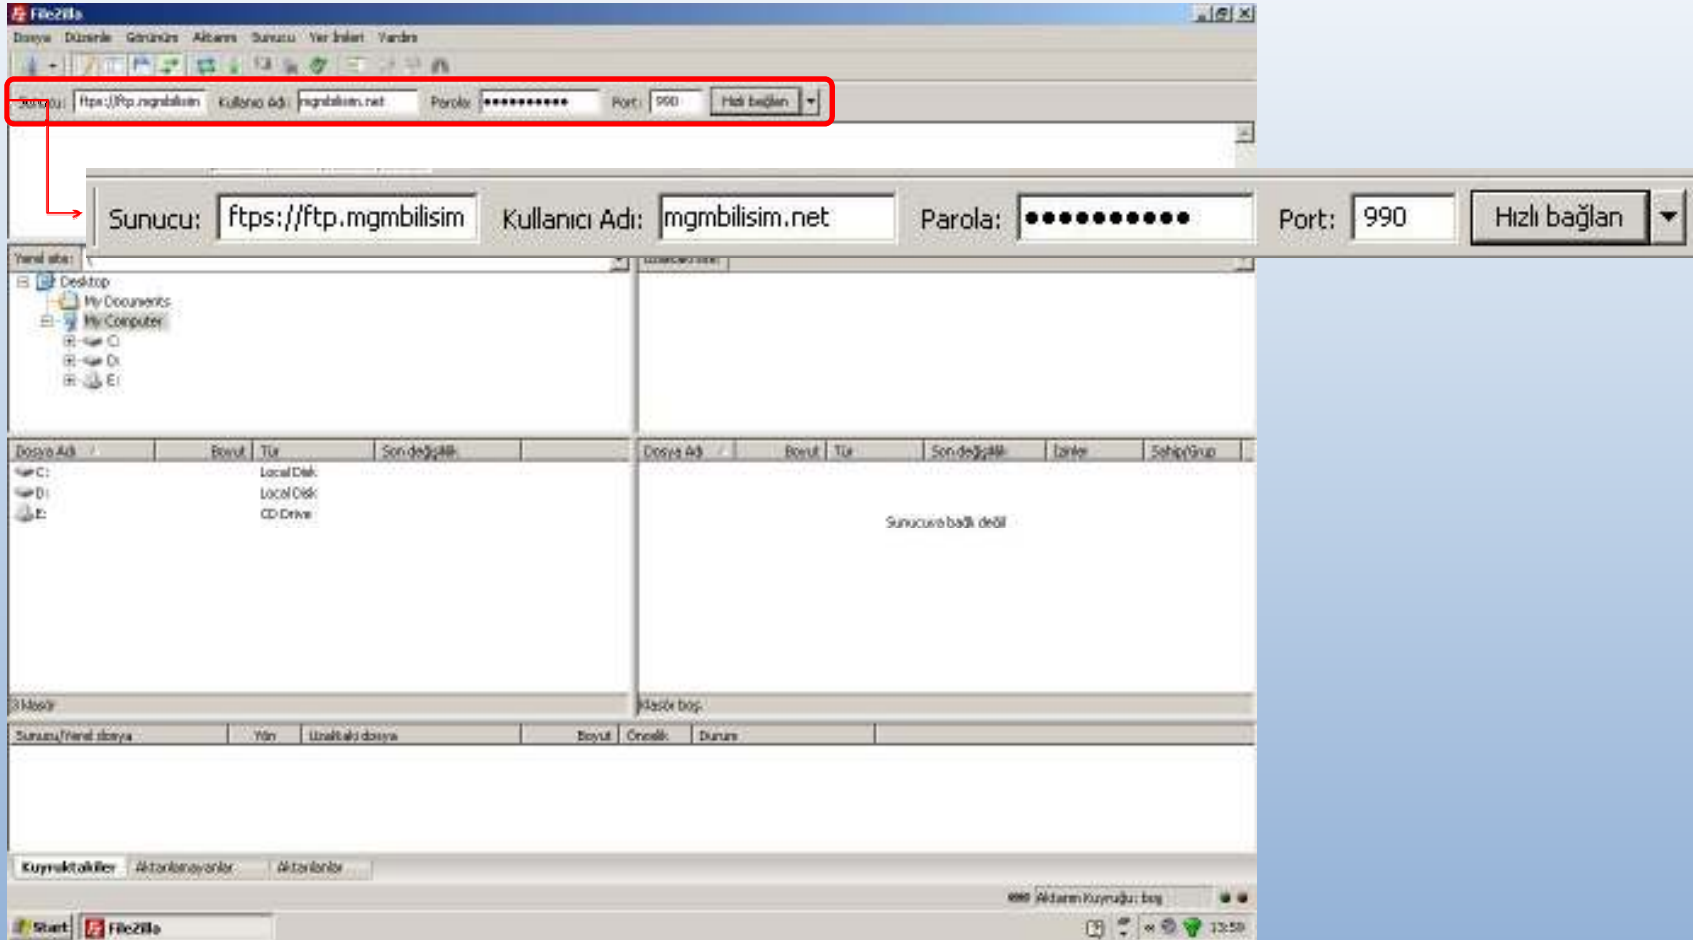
FileZilla

Dosya Düzenle Görünüm Aktarım Sunucu Yer İmleri Yardım

Sunucu: ftps://ftp.mgmbilisim Kullanıcı Adı: mgmbilisim.net Parola: ●●●●●●●●●●● Port: 990 Hızlı bağlan

Sunucu: ftps://ftp.mgmbilisim Kullanıcı Adı: mgmbilisim.net Parola: ●●●●●●●●●●● Port: 990 Hızlı bağlan

Yerel site:

Desktop
My Documents
My Computer
C:
D:
E:

| Dosya Adı | Boyut | Tür | Son değişiklik |
|---|---|---|---|
| C: | | Local Disk | |
| D: | | Local Disk | |
| E: | | CD Drive | |

| Dosya Adı | Boyut | Tür | Son değişiklik | İzinler | Sahip/Grup |
|---|---|---|---|---|---|

Sunucuya bağlı değil

3 klasör

Klasör boş

| Sunucu/Yerel dosya | Yön | Uzaktaki dosya | Boyut | Öncelik | Durum |
|---|---|---|---|---|---|

Kuyruktakiler Aktarılamayanlar Aktarılanlar

Aktarım Kuyruğu: boş

Start FileZilla 13:50